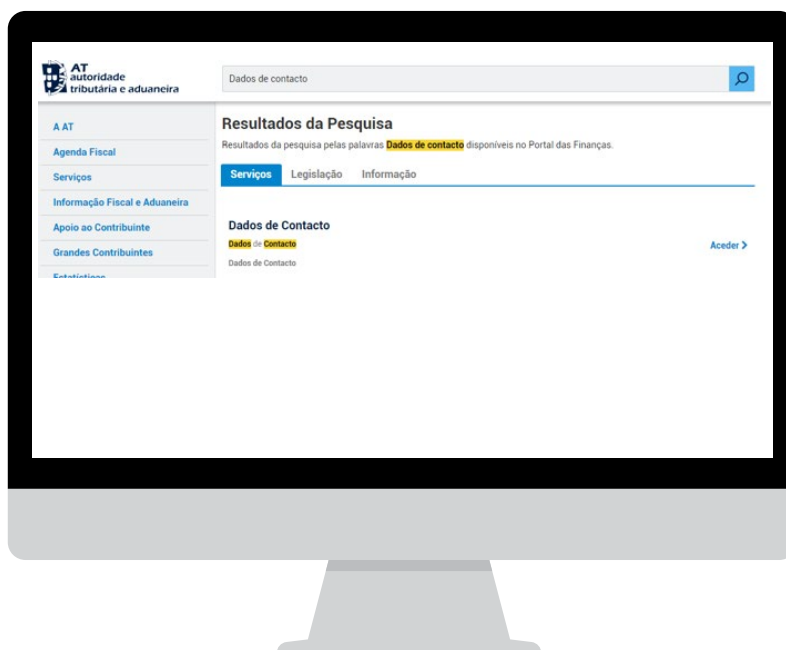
AT autoridade tributária e aduaneira

Dados de contacto

A AT
Agenda Fiscal
Serviços
Informação Fiscal e Aduaneira
Apoio ao Contribuinte
Grandes Contribuintes
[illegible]

Resultados da Pesquisa

Resultados da pesquisa pelas palavras Dados de contacto disponíveis no Portal das Finanças.

Serviços Legislação Informação

Dados de Contacto

Dados de Contacto

Dados de Contacto

Aceder >